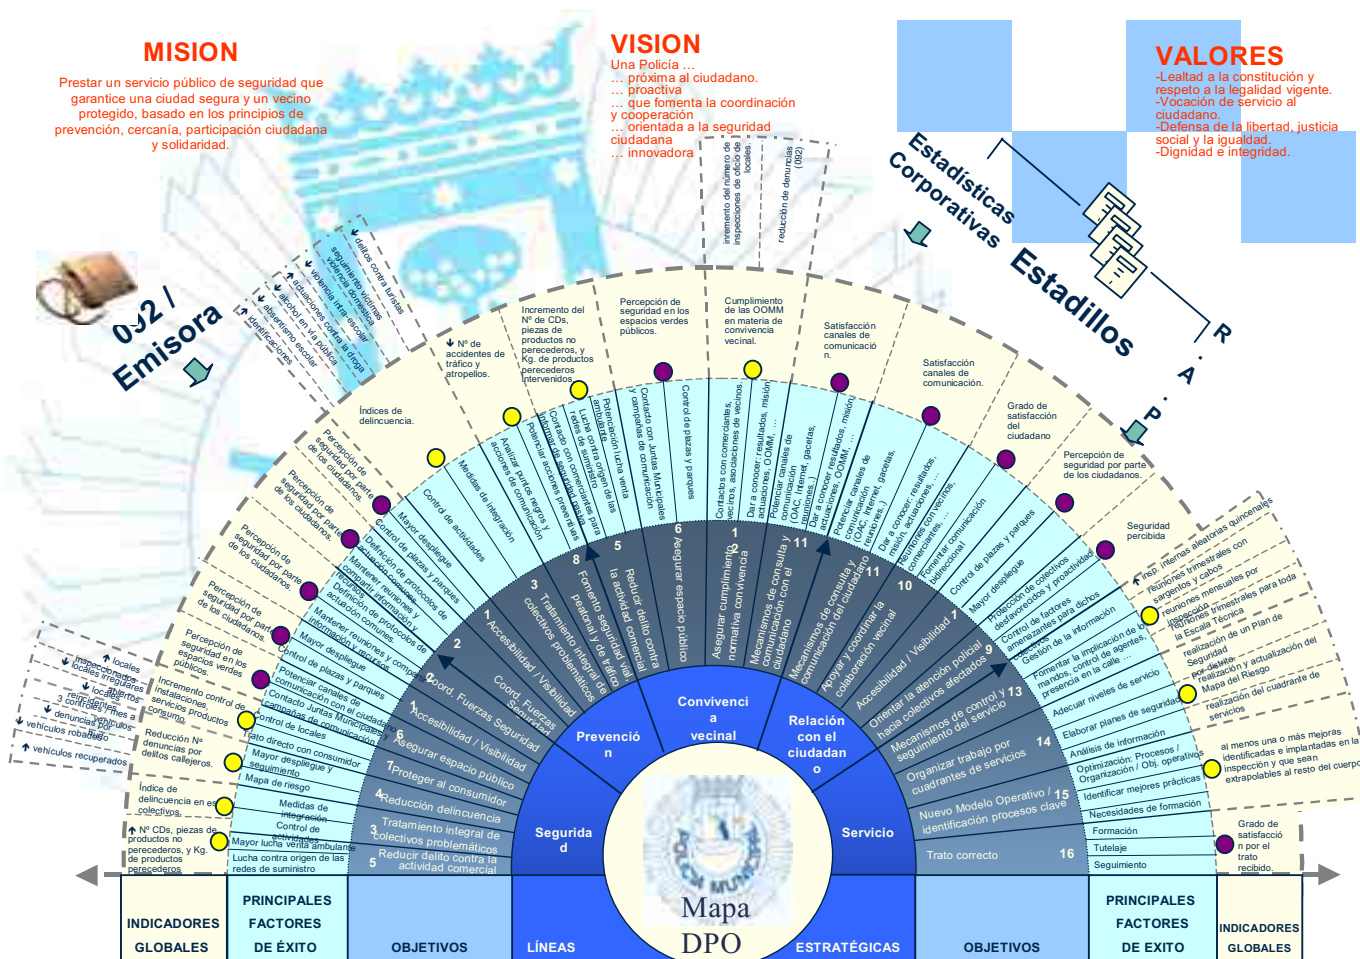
MISION

Prestar un servicio público de seguridad que garantice una ciudad segura y un vecino protegido, basado en los principios de prevención, cercanía, participación ciudadana y solidaridad.

VISION

Una Policía ...
... próxima al ciudadano.
... proactiva
... que fomenta la coordinación y cooperación
... orientada a la seguridad ciudadana
... innovadora

VALORES

-Lealtad a la constitución y respeto a la legalidad vigente.
-Vocación de servicio al ciudadano.
-Defensa de la libertad, justicia social y la igualdad.
-Dignidad e integridad.

Estadísticas Corporativas

Estadillos

R.A.P.

092 / Emisora

incremento del número de inspecciones de oficio de locales.

reducción de denuncias (092)

delitos contra turistas
seguimiento víctimas violencia doméstica
violencia intra-escolar
actuaciones contra la droga
alcohol en vía pública
absentismo escolar
identificaciones

Nº de accidentes de tráfico y atropellos.

Incremento del Nº de CDs, piezas de productos no perecederos, y Kg. de productos perecederos intervenidos

Percepción de seguridad en los espacios verdes públicos.

Cumplimiento de las OOMM en materia de convivencia vecinal.

Satisfacción canales de comunicació n.

Satisfacción canales de comunicación.

Grado de satisfacción del ciudadano

Percepción de seguridad por parte de los ciudadanos.

Seguridad percibida

Índices de delincuencia.

Percepción de seguridad por parte de los ciudadanos.

Percepción de seguridad por parte de los ciudadanos.

Percepción de seguridad por parte de los ciudadanos.

Percepción de seguridad por parte de los ciudadanos.

Percepción de seguridad en los espacios verdes públicos.

locales inspeccionados
locales irregulares
locales cerrados
3 reinspecciones
controles / mes a vehículos
denuncias a vehículos
vehículos robados
vehículos recuperados

Incremento control de instalaciones, servicios productos consumo.

Reducción Nº denuncias por delitos callejeros.

Índice de delincuencia en es... colectivos.

Nº CDs, piezas de productos no perecederos, y Kg. de productos perecederos

Insp. internas aleatorias quincenales
reuniones trimestrales con sargentos y cabos
reuniones mensuales por inspección
reuniones trimestrales para toda la Escala Técnica
realización de un Plan de Seguridad por distrito
realización y actualización del Mapa del Riesgo
realización del cuadrante de servicios

al menos una o más mejoras identificadas e implantadas en la inspección y que sean extrapolables al resto del cuerpo

Grado de satisfacción por el trato recibido.

Medidas de integración
Control de actividades
Análisis puntos negros y acciones de comunicación
Contacto con comerciantes para potenciar acciones preventivas
Potenciación lucha contra origen de las redes de suministro ambulante
Potenciación lucha venta ambulante
Contacto con Juntas Municipales y campañas de comunicación
Control de plazas y parques
Contactos con comerciantes, vecinos, asociaciones de vecinos.
Dar a conocer: resultados, misión, actuaciones, OOMM, ...
Potenciar canales de comunicación (OAC, internet, gacetas, reuniones...)
Dar a conocer: resultados, misión, actuaciones, OOMM, ...
Potenciar canales de comunicación (OAC, internet, gacetas, reuniones...)
Dar a conocer: resultados, misión, actuaciones, ...
Reuniones con vecinos, comerciantes, ...
Fomentar comunicación bidireccional
Control de plazas y parques
Mayor despliegue
Protección de colectivos desfavorecidos y proactividad
Control de factores amenazantes para dichos
Gestión de la información
Fomentar la implicación de los mandos, control de agentes, presencia en la calle ...
Adecuar niveles de servicio
Elaborar planes de seguridad
Análisis de información
Optimización: Procesos / Organización / Obj. operativos
Identificar mejores prácticas
Necesidades de formación
Formación
Tutelaje
Seguimiento

Mayor despliegue
Control de plazas y parques
Definición de protocolos de actuación conjunta
Mantener reuniones y compartir información
Definición de protocolos de actuación conjunta
Mantener reuniones y compartir información
Mayor despliegue
Control de plazas y parques
Potenciar canales de comunicación con el ciudadano
Contacto Juntas Municipales y campañas de comunicación
Control de locales
Trato directo con consumidor
Mayor despliegue y seguimiento
Mapa de riesgo
Mayor lucha venta ambulante
Lucha contra origen de las redes de suministro

1 Accesibilidad / Visibilidad
2 Coord. Fuerzas Seguridad
3 Tratamiento colectivos problemáticos
8 Fomento seguridad vial peatonal y de tráfico
5 Reducir delito contra la actividad comercial
6 Asegurar espacio público
1 Asegurar cumplimiento normativa convivencia
2 Mecanismos de consulta y comunicación con el ciudadano
11 Mecanismos de consulta y comunicación del ciudadano
11 Apoyar y coordinar la colaboración vecinal
10 Accesibilidad / Visibilidad
1
9 Orientar la atención policial hacia colectivos afectados
13 Mecanismos de control y seguimiento del servicio
14 Organizar trabajo por cuadrantes de servicios
15 Nuevo Modelo Operativo / identificación procesos clave
16 Trato correcto

1 Accesibilidad / Visibilidad
2 Coord. Fuerzas Seguridad
6 Asegurar espacio público
7 Proteger al consumidor
4 Reducción delincuencia
3 Tratamiento integral de colectivos problemáticos
5 Reducir delito contra la actividad comercial

Convivencia vecinal
Prevención
Relación con el ciudadano
Seguridad
Servicio

POLICÍA MUNICIPAL

Mapa DPO

INDICADORES GLOBALES | PRINCIPALES FACTORES DE ÉXITO | OBJETIVOS | LÍNEAS | ESTRATÉGICAS | OBJETIVOS | PRINCIPALES FACTORES DE EXITO | INDICADORES GLOBALES